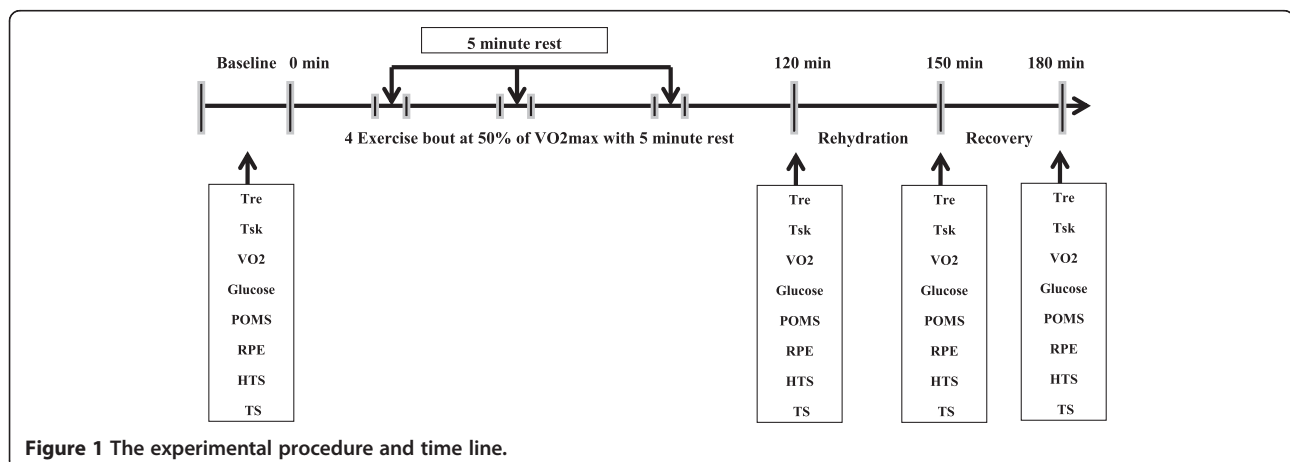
5 minute rest

Baseline 0 min

120 min

150 min

180 min

4 Exercise bout at 50% of VO2max with 5 minute rest

Rehydration

Recovery

Tre
Tsk
VO2
Glucose
POMS
RPE
HTS
TS

Tre
Tsk
VO2
Glucose
POMS
RPE
HTS
TS

Tre
Tsk
VO2
Glucose
POMS
RPE
HTS
TS

Tre
Tsk
VO2
Glucose
POMS
RPE
HTS
TS

**Figure 1** **The experimental procedure and time line.**